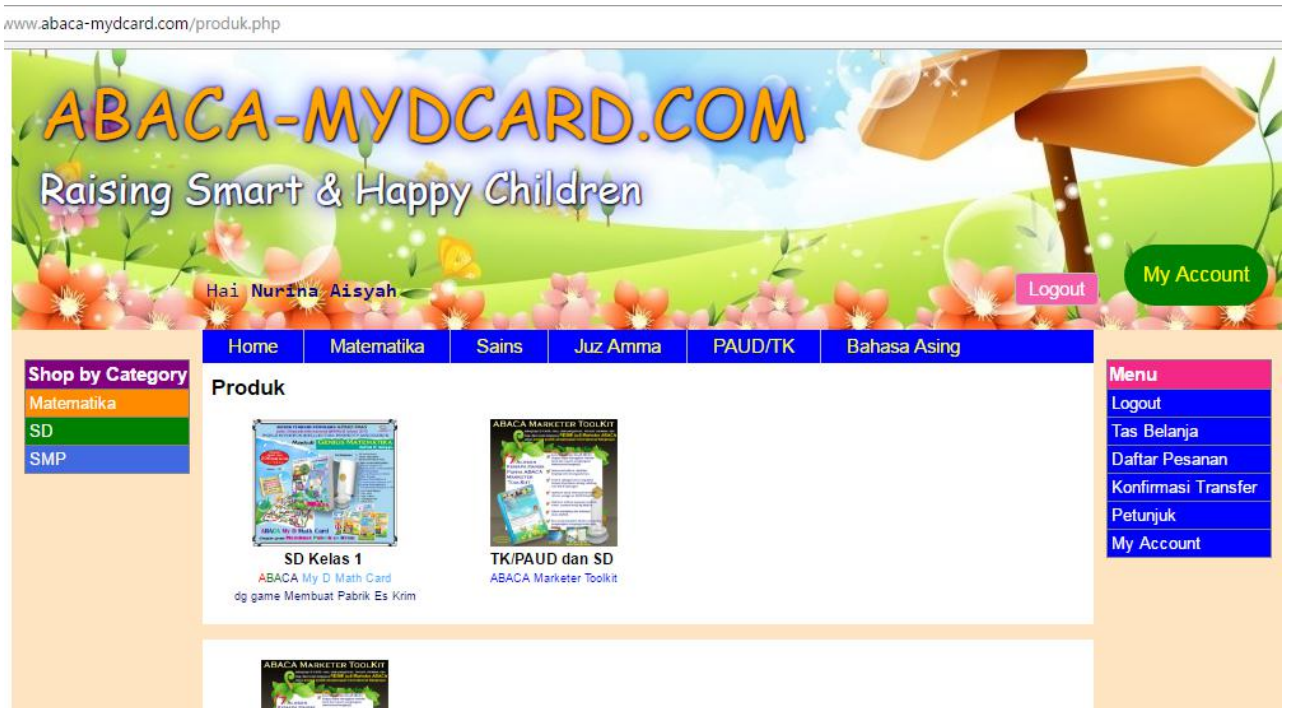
www.abaca-mydcard.com/produk.php

ABACA-MYDCARD.COM

Raising Smart & Happy Children

Hai Nurina Aisyah

Logout

My Account

Home | Matematika | Sains | Juz Amma | PAUD/TK | Bahasa Asing

Shop by Category
Matematika
SD
SMP

Produk

SD Kelas 1
ABACA My D Math Card
dg game Membuat Pabrik Es Krim

TK/PAUD dan SD
ABACA Marketer Toolkit

Menu
Logout
Tas Belanja
Daftar Pesanan
Konfirmasi Transfer
Petunjuk
My Account

ABACA MARKETER TOOLKIT